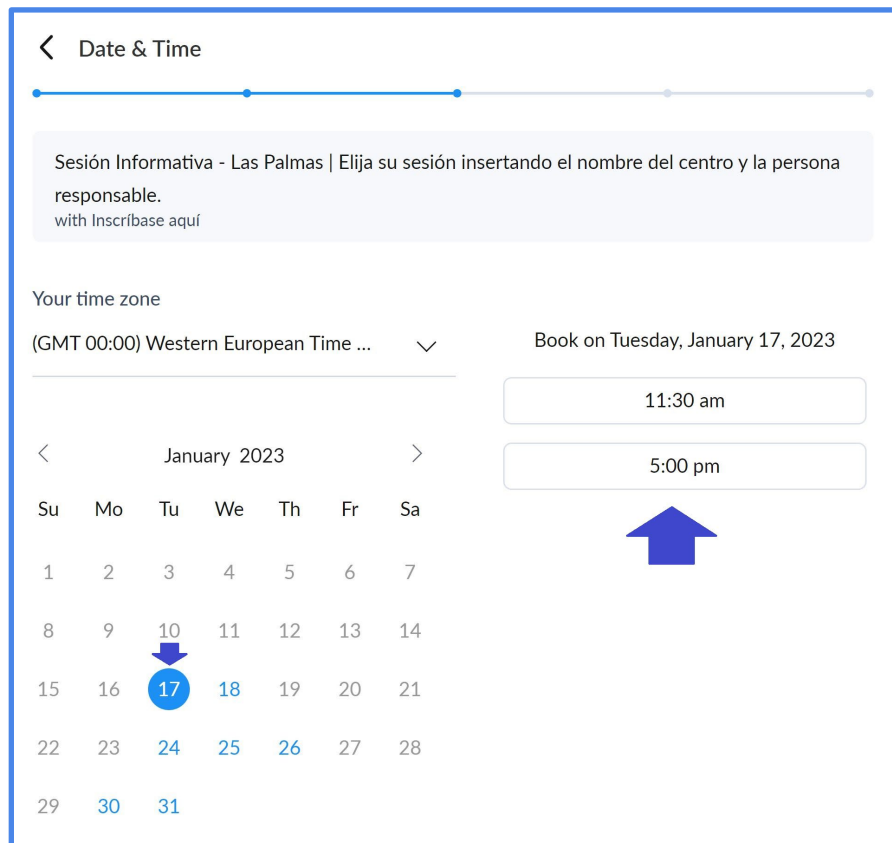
Date & Time

Sesión Informativa - Las Palmas | Elija su sesión insertando el nombre del centro y la persona responsable.
with Inscríbase aquí

Your time zone
(GMT 00:00) Western European Time ...

Book on Tuesday, January 17, 2023

11:30 am

5:00 pm

January 2023

| Su | Mo | Tu | We | Th | Fr | Sa |
|---|---|---|---|---|---|---|
| 1 | 2 | 3 | 4 | 5 | 6 | 7 |
| 8 | 9 | 10 | 11 | 12 | 13 | 14 |
| 15 | 16 | 17 | 18 | 19 | 20 | 21 |
| 22 | 23 | 24 | 25 | 26 | 27 | 28 |
| 29 | 30 | 31 | | | | |